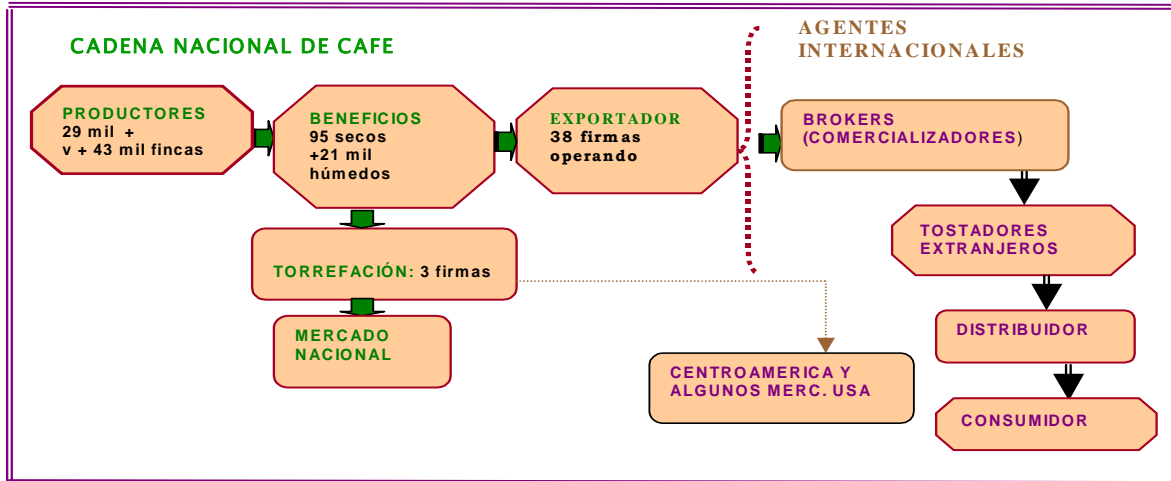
CADENA NACIONAL DE CAFE

AGENTES INTERNACIONALES

PRODUCTORES
29 mil +
v + 43 mil fincas

BENEFICIOS
95 secos
+21 mil
húmedos

EXPORTADOR
38 firmas
operando

BROKERS
(COMERCIALIZADORES)

TORREFACIÓN: 3 firmas

TOSTADORES
EXTRANJEROS

MERCADO
NACIONAL

DISTRIBUIDOR

CENTROAMERICA Y
ALGUNOS MERC. USA

CONSUMIDOR